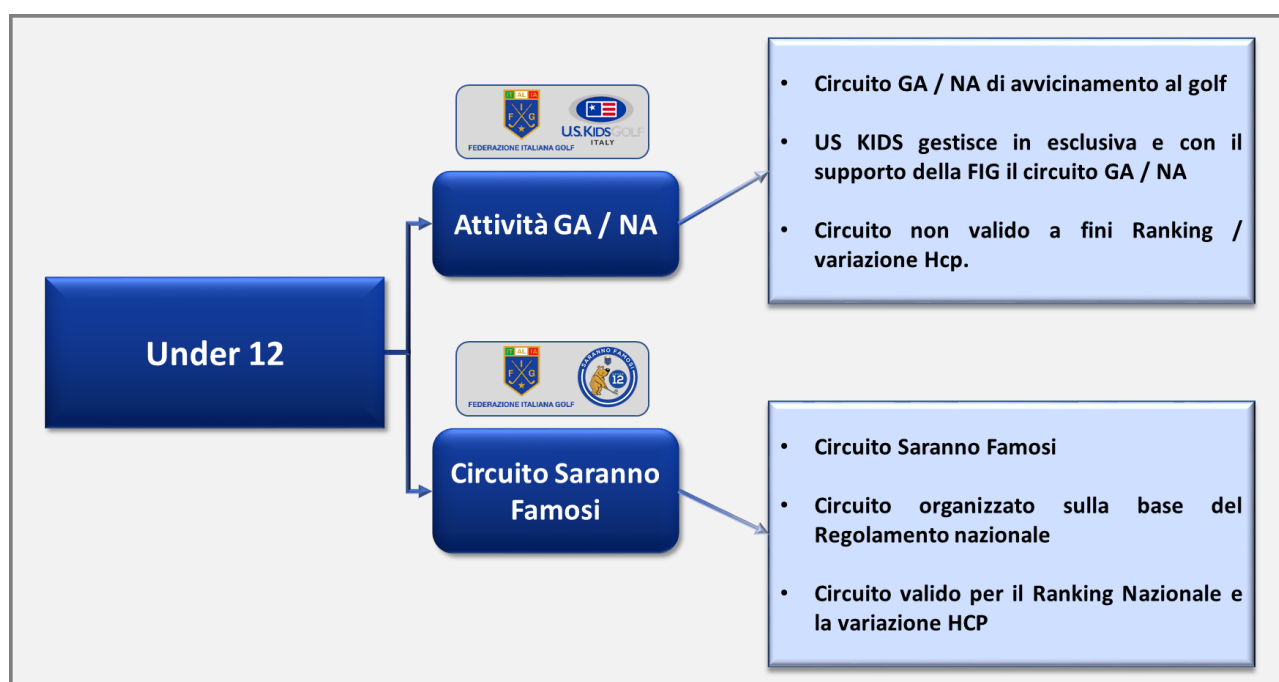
Under 12

IT AL IA
F I G
FEDERAZIONE ITALIANA GOLF
U.S.KIDS GOLF
ITALY

Attività GA / NA

• Circuito GA / NA di avvicinamento al golf

• US KIDS gestisce in esclusiva e con il supporto della FIG il circuito GA / NA

• Circuito non valido a fini Ranking / variazione Hcp.

IT AL IA
F I G
FEDERAZIONE ITALIANA GOLF
SARANNO FAMOSI
12

Circuito Saranno Famosi

• Circuito Saranno Famosi

• Circuito organizzato sulla base del Regolamento nazionale

• Circuito valido per il Ranking Nazionale e la variazione HCP